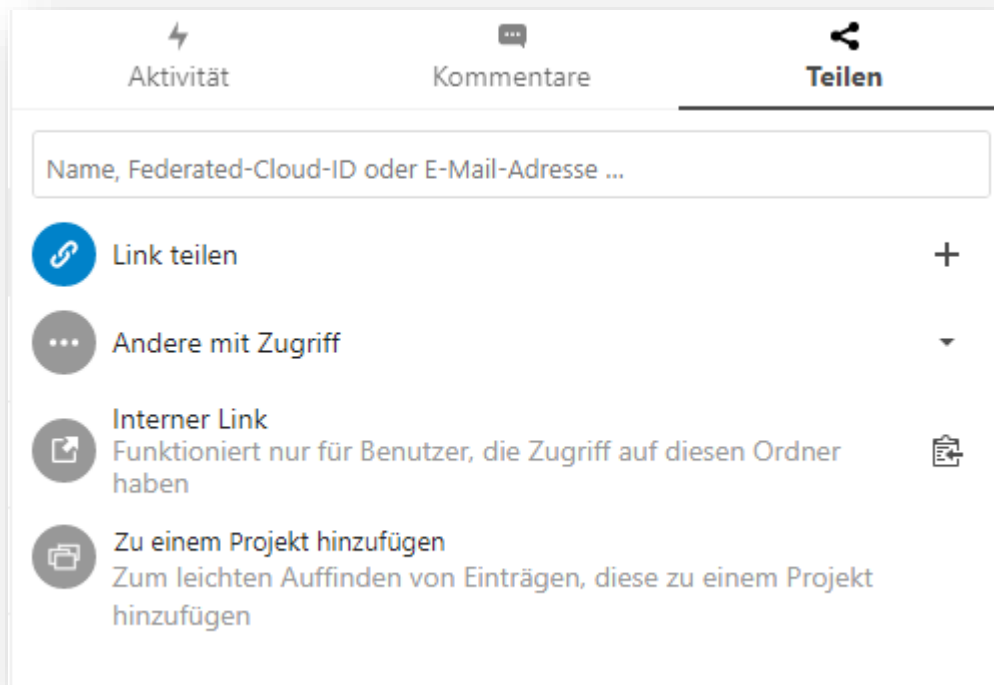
Aktivität Kommentare Teilen

Name, Federated-Cloud-ID oder E-Mail-Adresse ...

Link teilen +

Andere mit Zugriff

Interner Link
Funktioniert nur für Benutzer, die Zugriff auf diesen Ordner haben

Zu einem Projekt hinzufügen
Zum leichten Auffinden von Einträgen, diese zu einem Projekt hinzufügen